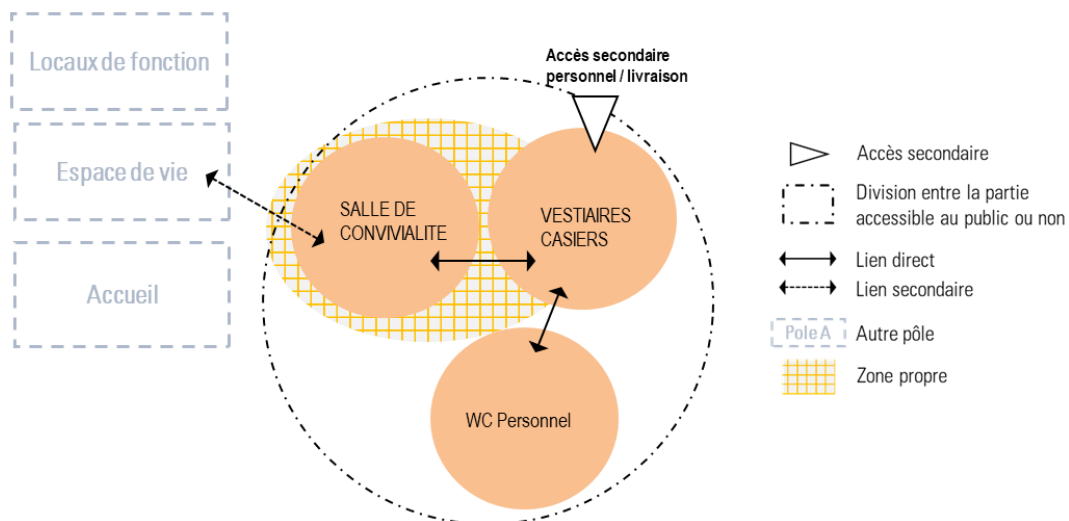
Locaux de fonction

Espace de vie

Accueil

Accès secondaire personnel / livraison

SALLE DE CONVIVIALITE

VESTIAIRES CASIERS

WC Personnel

Accès secondaire

Division entre la partie accessible au public ou non

Lien direct

Lien secondaire

Pole A

Autre pôle

Zone propre